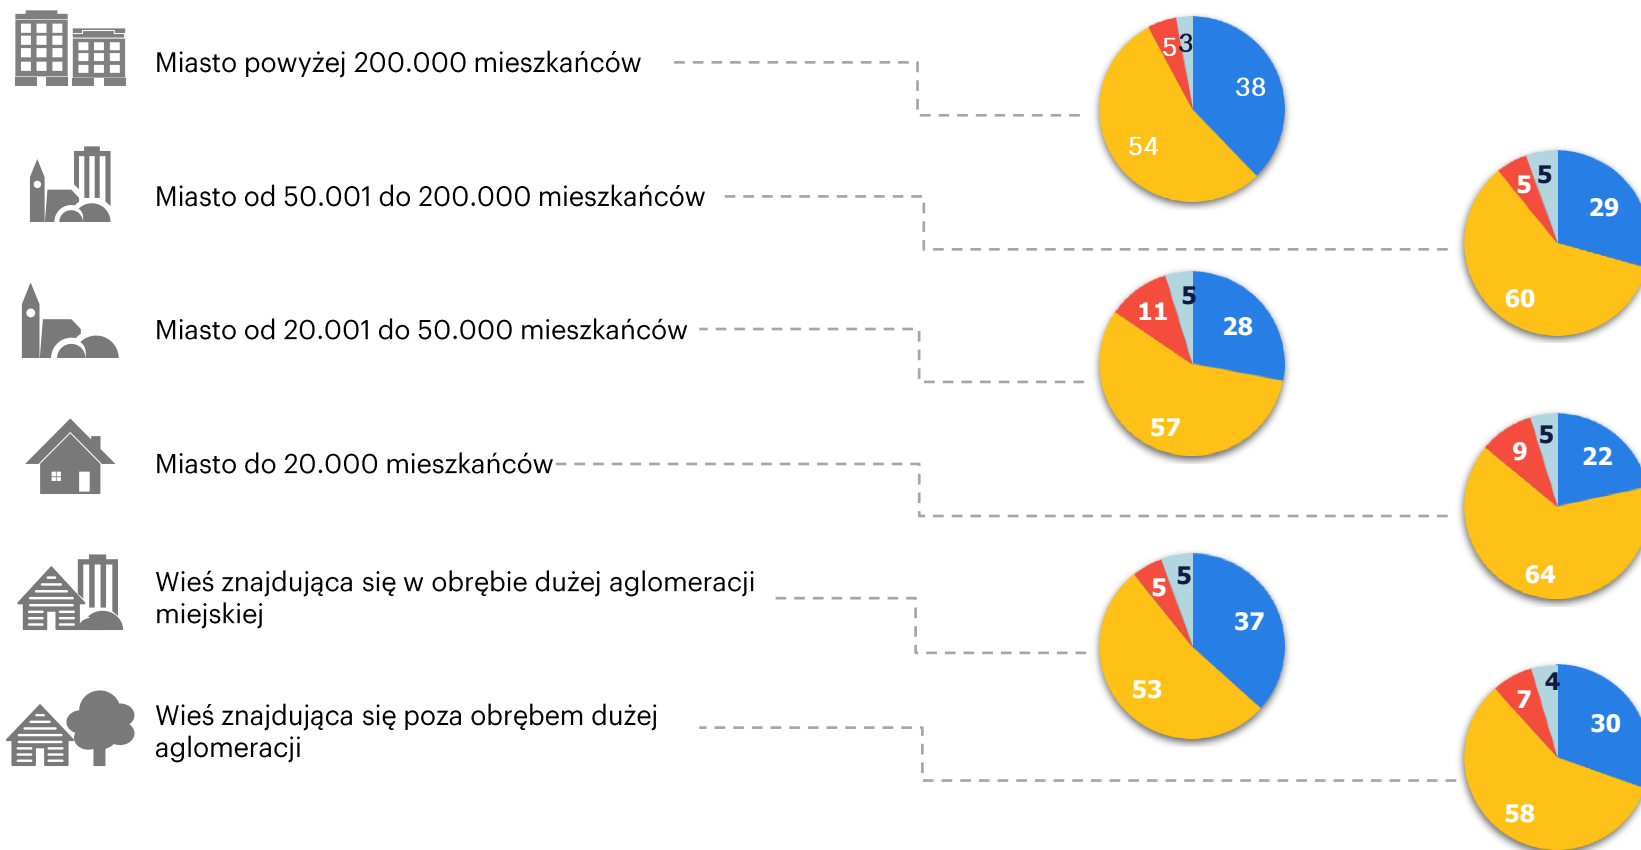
Miasto powyżej 200.000 mieszkańców

5 3
38
54

Miasto od 50.001 do 200.000 mieszkańców

5 5
29
60

Miasto od 20.001 do 50.000 mieszkańców

11 5
28
57

Miasto do 20.000 mieszkańców

9 5
22
64

Wieś znajdująca się w obrębie dużej aglomeracji miejskiej

5 5
37
53

Wieś znajdująca się poza obrębem dużej aglomeracji

7 4
30
58